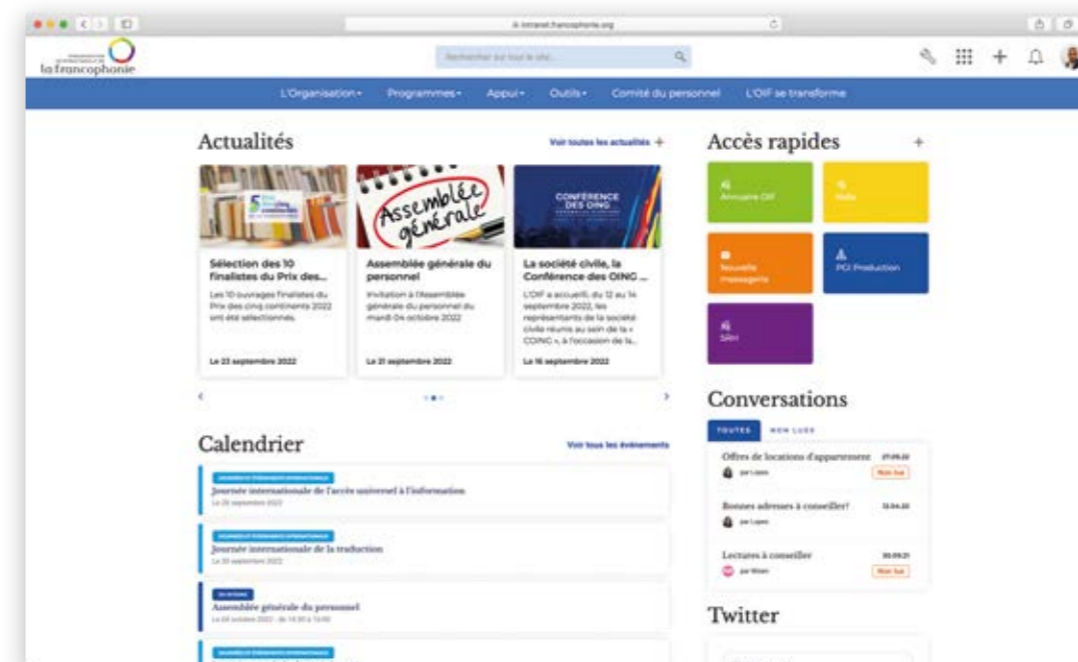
intranet.francophonie.org

la francophonie

Rechercher sur tout le site...

L'Organisation Programmes Appui Outils Comité du personnel L'OIF se transforme

Actualités

Voir toutes les actualités +

Assemblée générale

CONFÉRENCE DES OING

Sélection des 10 finalistes du Prix des...

Les 10 ouvrages finalistes du Prix des cinq continents 2022 ont été sélectionnés.

Le 23 septembre 2022

Assemblée générale du personnel

Invitation à l'Assemblée générale du personnel du mardi 04 octobre 2022

Le 21 septembre 2022

La société civile, la Conférence des OING ...

L'OIF a accueilli, du 12 au 14 septembre 2022, les représentants de la société civile réunis au sein de la « COING », à l'occasion de la...

Le 16 septembre 2022

Calendrier

Voir tous les événements

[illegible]

Journée internationale de l'accès universel à l'information

Le 28 septembre 2022

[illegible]

Journée internationale de la traduction

Le 30 septembre 2022

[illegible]

Assemblée générale du personnel

Le 04 octobre 2022 - de 14:30 à 16:00

Accès rapides

+

Annuaire OIF

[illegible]

Nouvelle messagerie

PGI Production

SRH

Conversations

TOUTES NON LUES

Offres de locations d'appartement 27.09.22

par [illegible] Non lue

Bonnes adresses à conseiller? 13.04.22

par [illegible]

Lectures à conseiller 30.03.21

par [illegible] Non lue

Twitter